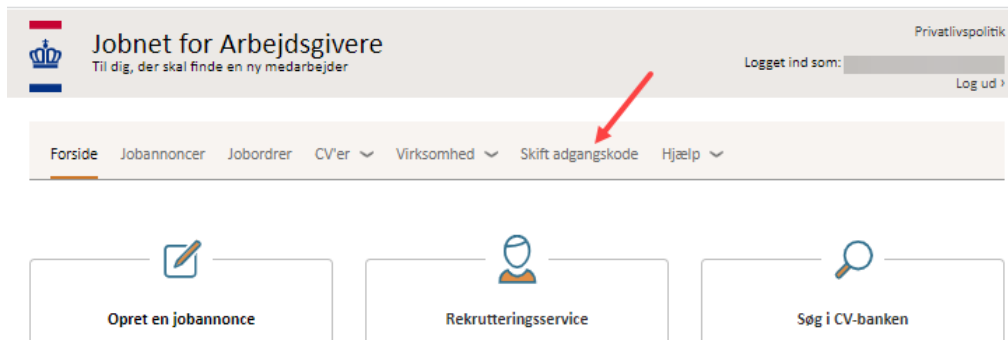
Jobnet for Arbejdsgivere
Til dig, der skal finde en ny medarbejder

Privatlivspolitik
Logget ind som:
Log ud ›

Forside Jobannoncer Jobordrer CV'er Virksomhed Skift adgangskode Hjælp

Opret en jobannonce

Rekrutteringsservice

Søg i CV-banken